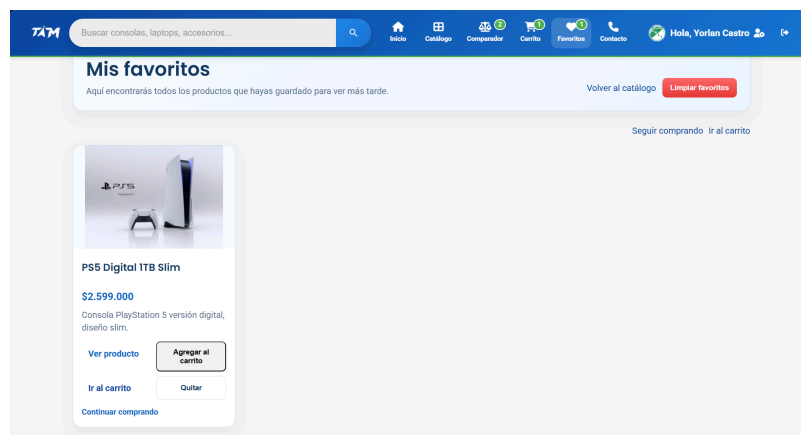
TAM

Buscar consolas, laptops, accesorios...

Inicio Catálogo 2 Comparador 1 Carrito 1 Favoritos Contacto Hola, Yorlan Castro

Mis favoritos

Aquí encontrarás todos los productos que hayas guardado para ver más tarde.

Volver al catálogo Limpiar favoritos

Seguir comprando Ir al carrito

PS5

PS5 Digital 1TB Slim

$2.599.000

Consola PlayStation 5 versión digital, diseño slim.

Ver producto Agregar al carrito

Ir al carrito Quitar

Continuar comprando